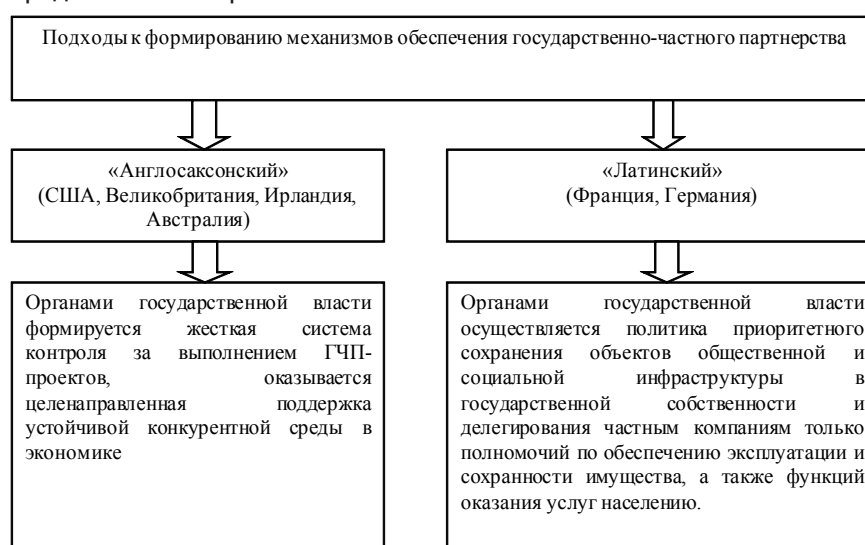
Подходы к формированию механизмов обеспечения государственно-частного партнерства

«Англосаксонский»
(США, Великобритания, Ирландия, Австралия)

«Латинский»
(Франция, Германия)

Органами государственной власти формируется жесткая система контроля за выполнением ГЧП-проектов, оказывается целенаправленная поддержка устойчивой конкурентной среды в экономике

Органами государственной власти осуществляется политика приоритетного сохранения объектов общественной и социальной инфраструктуры в государственной собственности и делегирования частным компаниям только полномочий по обеспечению эксплуатации и сохранности имущества, а также функций оказания услуг населению.